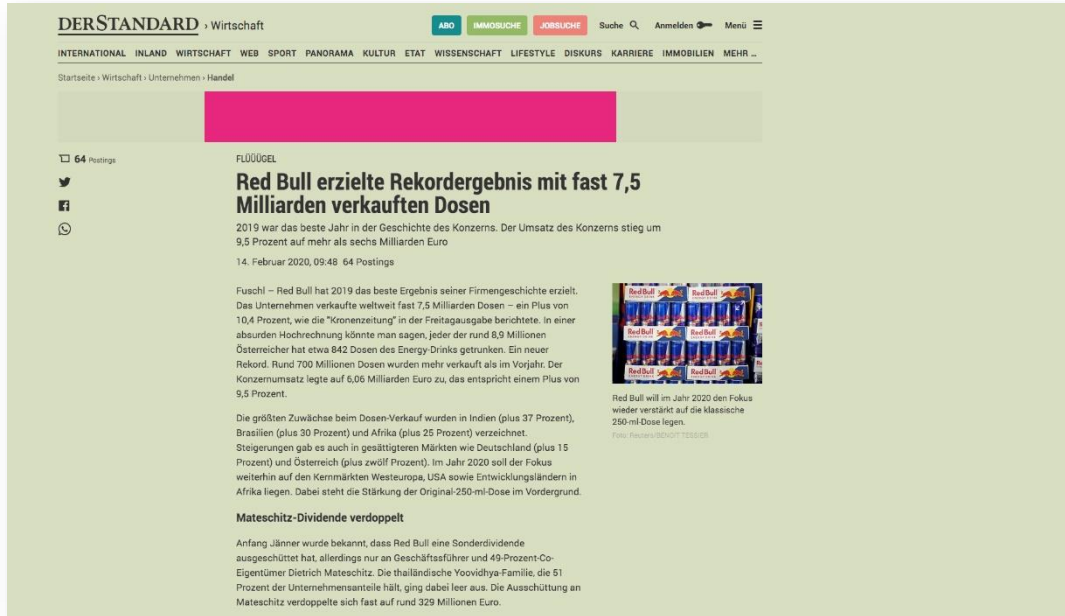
DERSTANDARD › Wirtschaft

ABO IMMOSUCHE JOBSUCHE Suche Anmelden Menü

INTERNATIONAL INLAND WIRTSCHAFT WEB SPORT PANORAMA KULTUR ETAT WISSENSCHAFT LIFESTYLE DISKURS KARRIERE IMMOBILIEN MEHR ...

Startseite › Wirtschaft › Unternehmen › Handel

64 Postings

FLÜÜÜGEL

Red Bull erzielte Rekordergebnis mit fast 7,5 Milliarden verkauften Dosen

2019 war das beste Jahr in der Geschichte des Konzerns. Der Umsatz des Konzerns stieg um 9,5 Prozent auf mehr als sechs Milliarden Euro

14. Februar 2020, 09:48 64 Postings

Fuschl – Red Bull hat 2019 das beste Ergebnis seiner Firmengeschichte erzielt. Das Unternehmen verkaufte weltweit fast 7,5 Milliarden Dosen – ein Plus von 10,4 Prozent, wie die "Kronenzeitung" in der Freitagausgabe berichtete. In einer absurden Hochrechnung könnte man sagen, jeder der rund 8,9 Millionen Österreicher hat etwa 842 Dosen des Energy-Drinks getrunken. Ein neuer Rekord. Rund 700 Millionen Dosen wurden mehr verkauft als im Vorjahr. Der Konzernumsatz legte auf 6,06 Milliarden Euro zu, das entspricht einem Plus von 9,5 Prozent.

Red Bull will im Jahr 2020 den Fokus wieder verstärkt auf die klassische 250-ml-Dose legen.
Foto: Reuters/BENOIT TESSIER

Die größten Zuwächse beim Dosen-Verkauf wurden in Indien (plus 37 Prozent), Brasilien (plus 30 Prozent) und Afrika (plus 25 Prozent) verzeichnet. Steigerungen gab es auch in gesättigteren Märkten wie Deutschland (plus 15 Prozent) und Österreich (plus zwölf Prozent). Im Jahr 2020 soll der Fokus weiterhin auf den Kernmärkten Westeuropa, USA sowie Entwicklungsländern in Afrika liegen. Dabei steht die Stärkung der Original-250-ml-Dose im Vordergrund.

Mateschitz-Dividende verdoppelt

Anfang Jänner wurde bekannt, dass Red Bull eine Sonderdividende ausgeschüttet hat, allerdings nur an Geschäftsführer und 49-Prozent-Co-Eigentümer Dietrich Mateschitz. Die thailändische Yoovidhya-Familie, die 51 Prozent der Unternehmensanteile hält, ging dabei leer aus. Die Ausschüttung an Mateschitz verdoppelte sich fast auf rund 329 Millionen Euro.